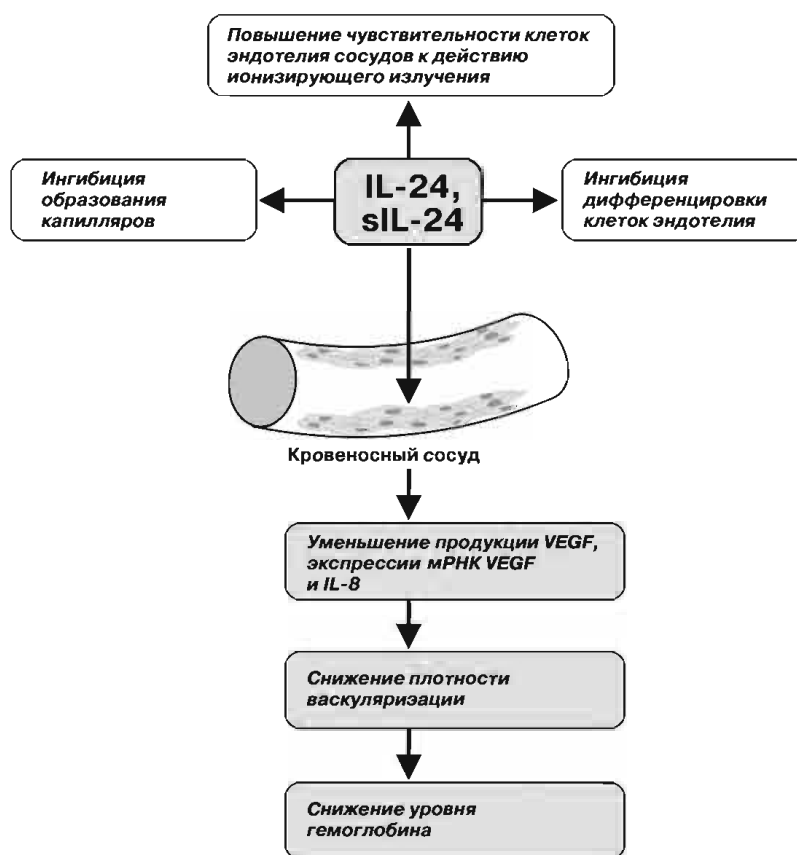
Повышение чувствительности клеток эндотелия сосудов к действию ионизирующего излучения

Ингибиция образования капилляров

IL-24, sIL-24

Ингибиция дифференцировки клеток эндотелия

Кровеносный сосуд

Уменьшение продукции VEGF, экспрессии мРНК VEGF и IL-8

Снижение плотности васкуляризации

Снижение уровня гемоглобина